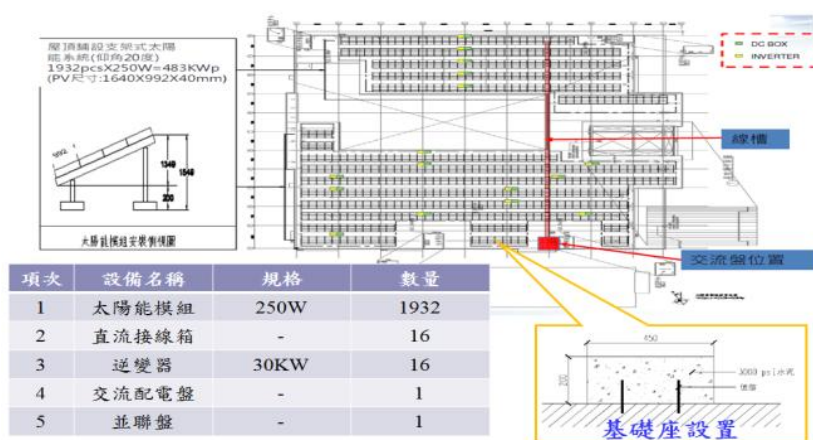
屋頂舖設支架式太陽能系統(仰角20度)
1932pcsX250W=483KWp
(PV尺寸:1640X992X40mm)

1349
1548
200

太陽能模組支架側視圖

DC BOX
INVERTER

線槽

交流盤位置

| 項次 | 設備名稱 | 規格 | 數量 |
|---|---|---|---|
| 1 | 太陽能模組 | 250W | 1932 |
| 2 | 直流接線箱 | - | 16 |
| 3 | 逆變器 | 30KW | 16 |
| 4 | 交流配電盤 | - | 1 |
| 5 | 並聯盤 | - | 1 |

450
3000 psi水泥
鋼筋

基礎座設置